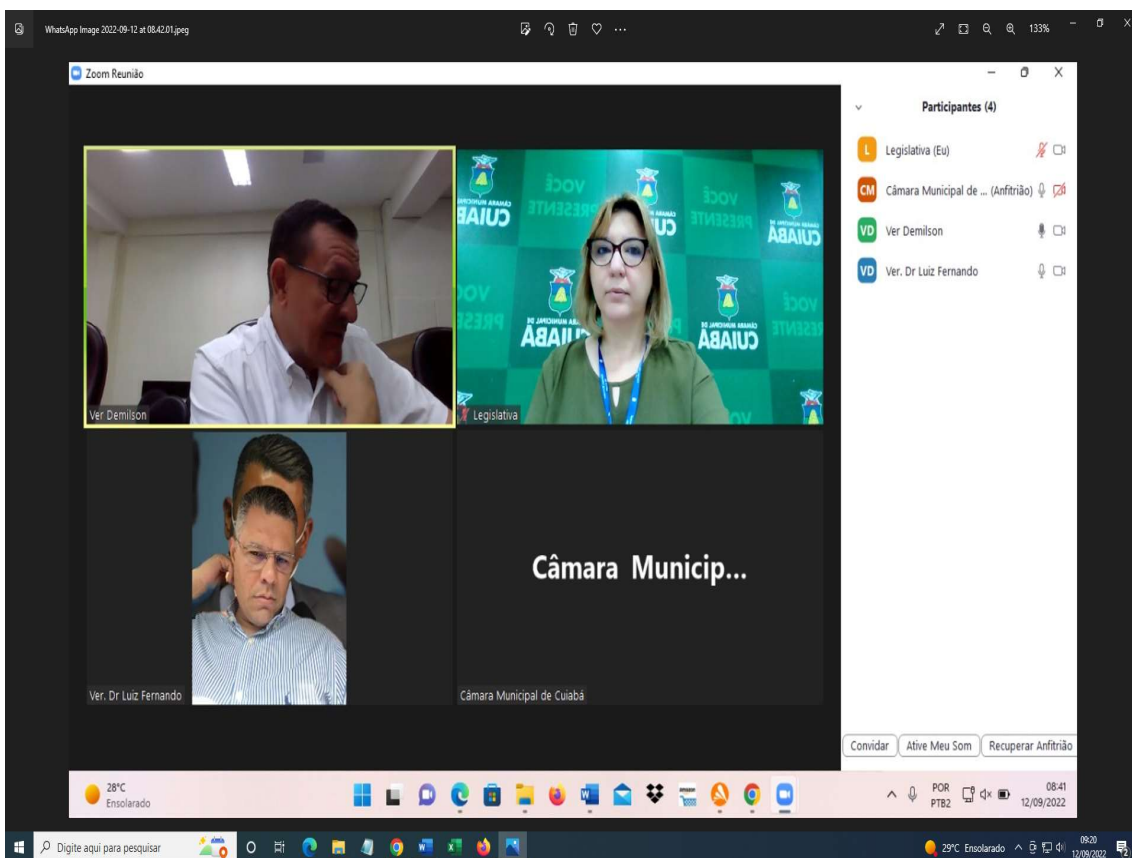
WhatsApp Image 2022-09-12 at 08.42.01.jpeg

133%

Zoom Reunião

Participantes (4)

L Legislativa (Eu)

CM Câmara Municipal de ... (Anfitrião)

VD Ver Demilson

VD Ver. Dr Luiz Fernando

VOCÊ PRESENTE CÂMARA MUNICIPAL DE CUIABÁ

Ver Demilson

Legislativa

Câmara Municip...

Ver. Dr Luiz Fernando

Câmara Municipal de Cuiabá

Convidar | Ative Meu Som | Recuperar Anfitrião

28°C Ensolarado

POR PTB2

08:41 12/09/2022

Digite aqui para pesquisar

29°C Ensolarado

09:20 12/09/2022